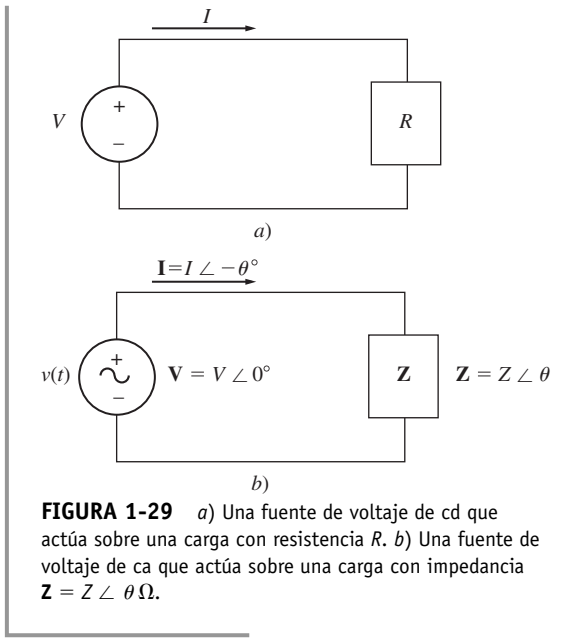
$I$

$V$

+

–

$R$

$a$)

$\mathbf{I} = I \angle -\theta°$

+

–

$v(t)$

$\mathbf{V} = V \angle 0°$

$\mathbf{Z}$

$\mathbf{Z} = Z \angle \theta$

$b$)

**FIGURA 1-29** *a*) Una fuente de voltaje de cd que actúa sobre una carga con resistencia *R*. *b*) Una fuente de voltaje de ca que actúa sobre una carga con impedancia $\mathbf{Z} = Z \angle \theta \, \Omega$.